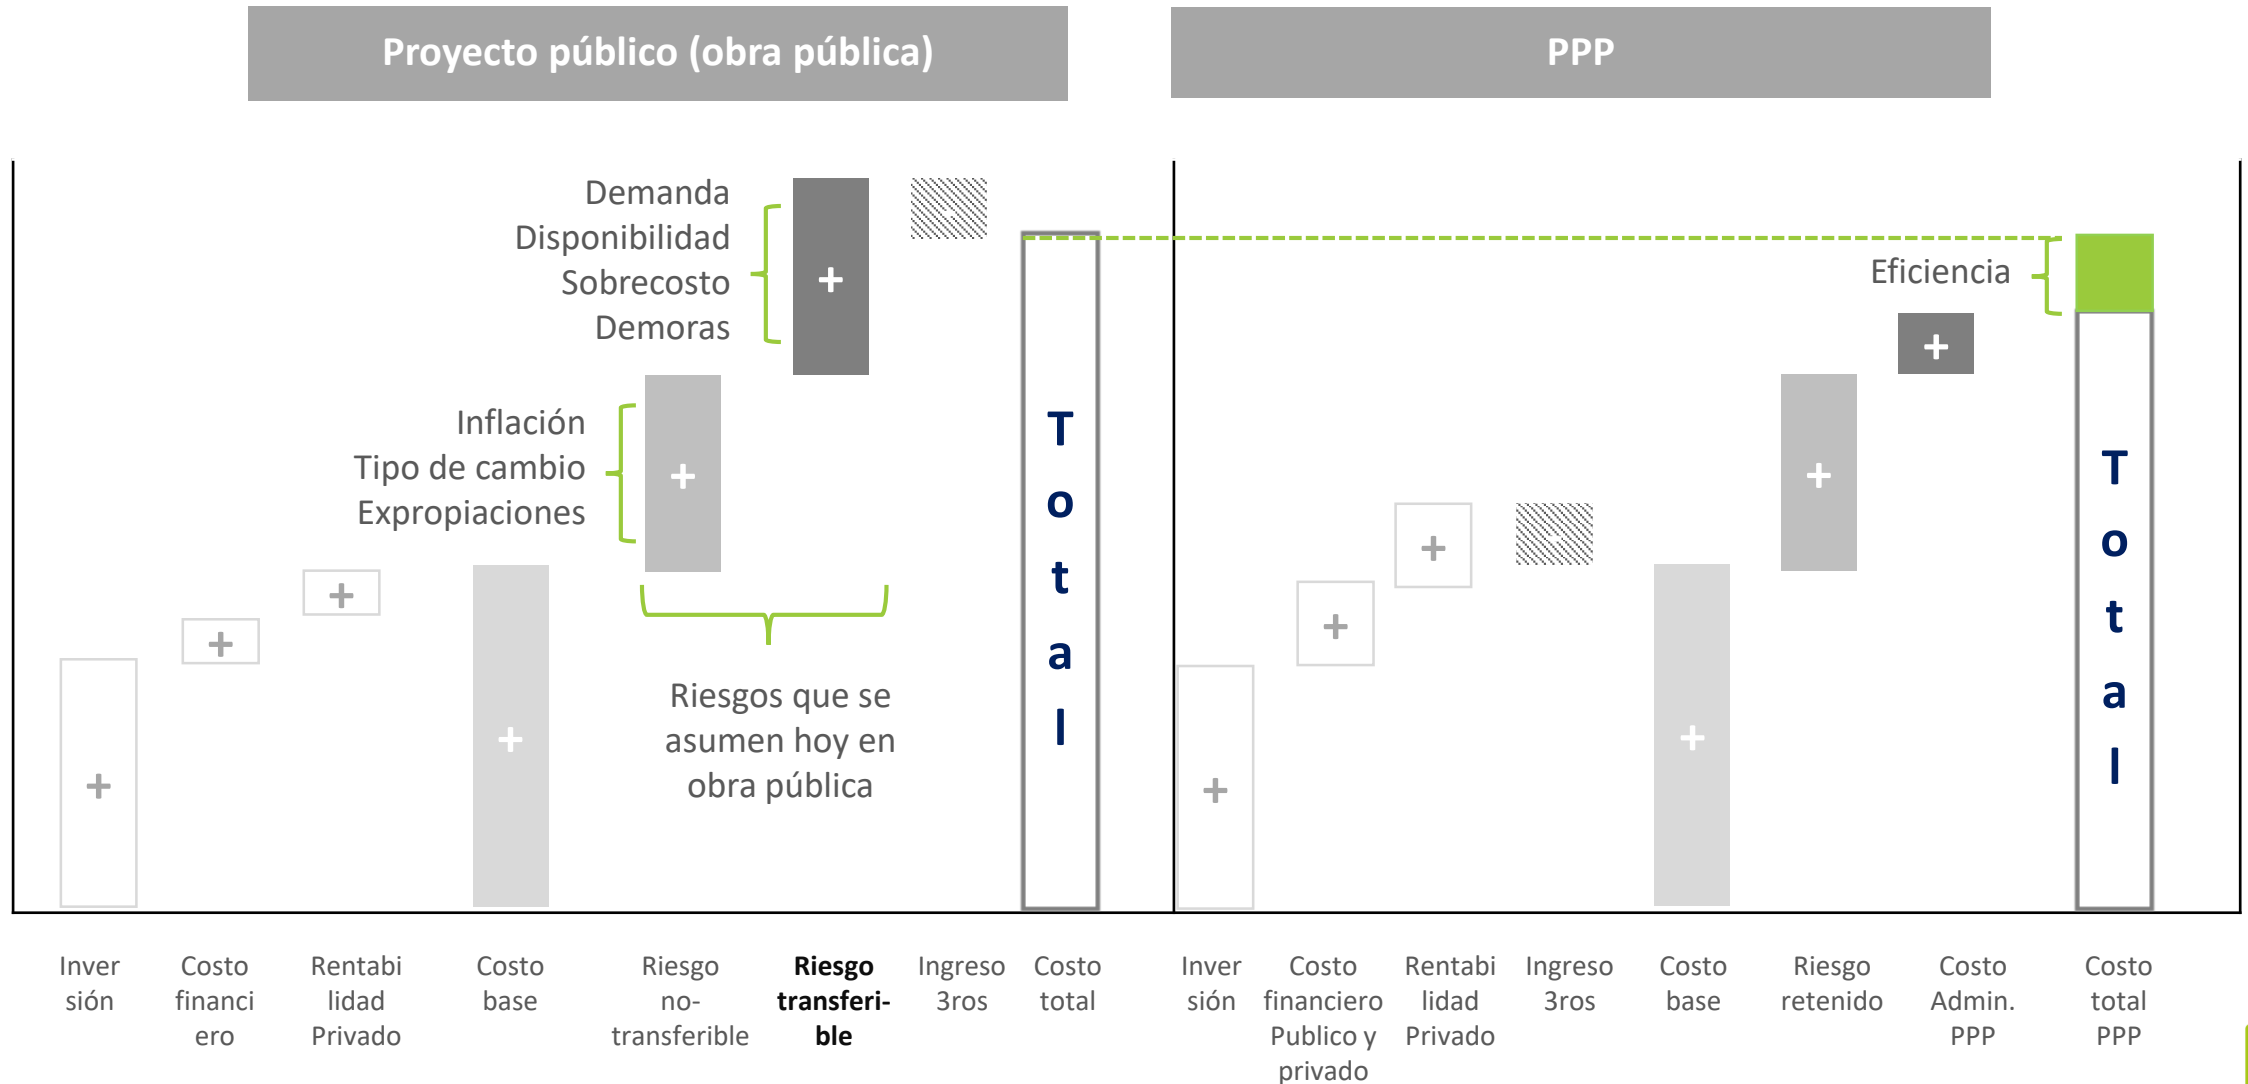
Proyecto público (obra pública)

PPP

Demanda
Disponibilidad
Sobrecosto
Demoras

+

Inflación
Tipo de cambio
Expropiaciones

+

Riesgos que se asumen hoy en obra pública

T
o
t
a
l

Eficiencia

+

+

+

+

+

+

+

+

+

+

T
o
t
a
l

Inver sión

Costo financi ero

Rentabi lidad Privado

Costo base

Riesgo no-transferible

**Riesgo transferi-ble**

Ingreso 3ros

Costo total

Inver sión

Costo financiero Publico y privado

Rentabi lidad Privado

Ingreso 3ros

Costo base

Riesgo retenido

Costo Admin. PPP

Costo total PPP